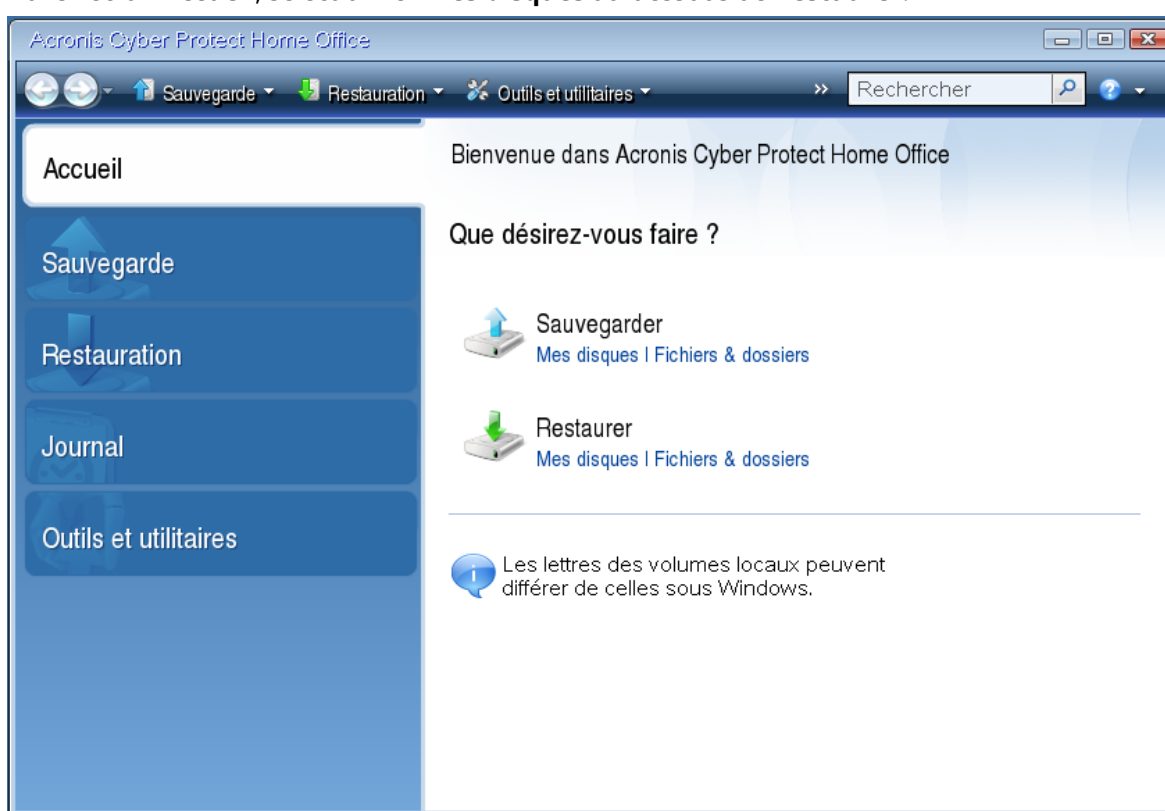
Acronis Cyber Protect Home Office

Sauvegarde ▾ Restauration ▾ Outils et utilitaires ▾ » Rechercher

Accueil

Sauvegarde

Restauration

Journal

Outils et utilitaires

Bienvenue dans Acronis Cyber Protect Home Office

Que désirez-vous faire ?

Sauvegarder
Mes disques | Fichiers & dossiers

Restaurer
Mes disques | Fichiers & dossiers

Les lettres des volumes locaux peuvent différer de celles sous Windows.